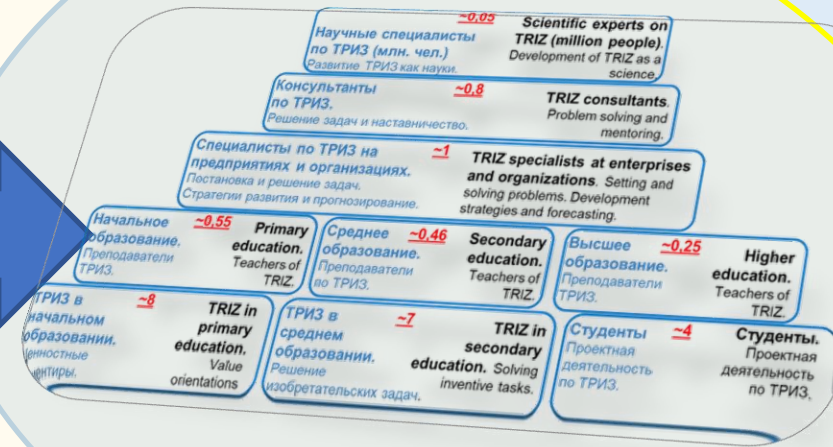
Научные специалисты по ТРИЗ (млн. чел.) ~0,05
Развитие ТРИЗ как науки.

Scientific experts on TRIZ (million people). Development of TRIZ as a science.

Консультанты по ТРИЗ. ~0,8
Решение задач и наставничество.

TRIZ consultants. Problem solving and mentoring.

Специалисты по ТРИЗ на предприятиях и организациях. ~1
Постановка и решение задач. Стратегии развития и прогнозирование.

TRIZ specialists at enterprises and organizations. Setting and solving problems. Development strategies and forecasting.

Начальное образование. ~0,55
Преподаватели ТРИЗ.

Primary education. Teachers of TRIZ.

Среднее образование. ~0,46
Преподаватели по ТРИЗ.

Secondary education. Teachers of TRIZ.

Высшее образование. ~0,25
Преподаватели ТРИЗ.

Higher education. Teachers of TRIZ.

ТРИЗ в начальном образовании. ~8
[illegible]енностные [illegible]ентиры.

TRIZ in primary education. Value orientations

ТРИЗ в среднем образовании. ~7
Решение изобретательских задач.

TRIZ in secondary education. Solving inventive tasks.

Студенты ~4
Проектная деятельность по ТРИЗ.

Студенты. Проектная деятельность по ТРИЗ.